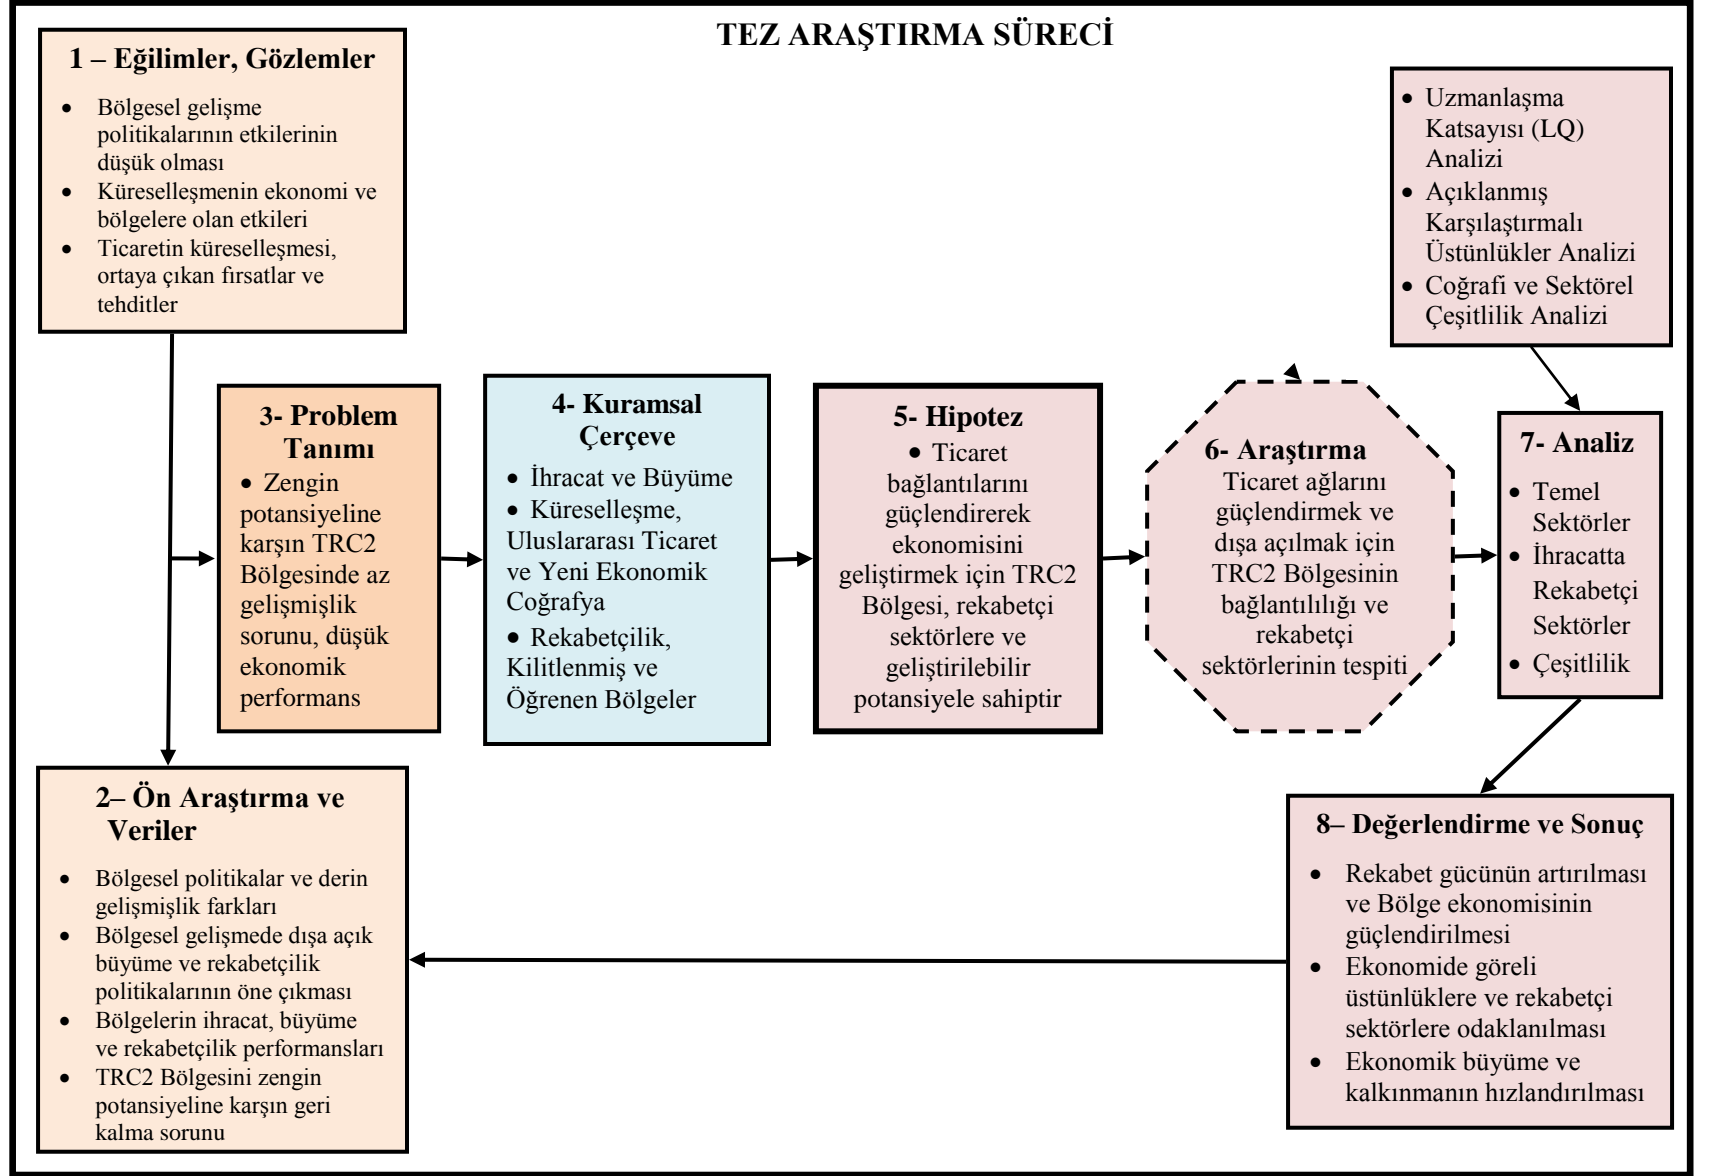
TEZ ARAŞTIRMA SÜRECİ

1 – Eğilimler, Gözlemler

- Bölgesel gelişme politikalarının etkilerinin düşük olması
- Küreselleşmenin ekonomi ve bölgelere olan etkileri
- Ticaretin küreselleşmesi, ortaya çıkan fırsatlar ve tehditler

- Uzmanlaşma Katsayısı (LQ) Analizi
- Açıklanmış Karşılaştırmalı Üstünlükler Analizi
- Coğrafi ve Sektörel Çeşitlilik Analizi

3- Problem Tanımı
- Zengin potansiyeline karşın TRC2 Bölgesinde az gelişmişlik sorunu, düşük ekonomik performans

4- Kuramsal Çerçeve
- İhracat ve Büyüme
- Küreselleşme, Uluslararası Ticaret ve Yeni Ekonomik Coğrafya
- Rekabetçilik, Kilitlenmiş ve Öğrenen Bölgeler

5- Hipotez
- Ticaret bağlantılarını güçlendirerek ekonomisini geliştirmek için TRC2 Bölgesi, rekabetçi sektörlere ve geliştirilebilir potansiyele sahiptir

6- Araştırma
Ticaret ağlarını güçlendirmek ve dışa açılmak için TRC2 Bölgesinin bağlantılılığı ve rekabetçi sektörlerinin tespiti

7- Analiz
- Temel Sektörler
- İhracatta Rekabetçi Sektörler
- Çeşitlilik

2– Ön Araştırma ve Veriler

- Bölgesel politikalar ve derin gelişmişlik farkları
- Bölgesel gelişmede dışa açık büyüme ve rekabetçilik politikalarının öne çıkması
- Bölgelerin ihracat, büyüme ve rekabetçilik performansları
- TRC2 Bölgesini zengin potansiyeline karşın geri kalma sorunu

8– Değerlendirme ve Sonuç

- Rekabet gücünün artırılması ve Bölge ekonomisinin güçlendirilmesi
- Ekonomide göreli üstünlüklere ve rekabetçi sektörlere odaklanılması
- Ekonomik büyüme ve kalkınmanın hızlandırılması